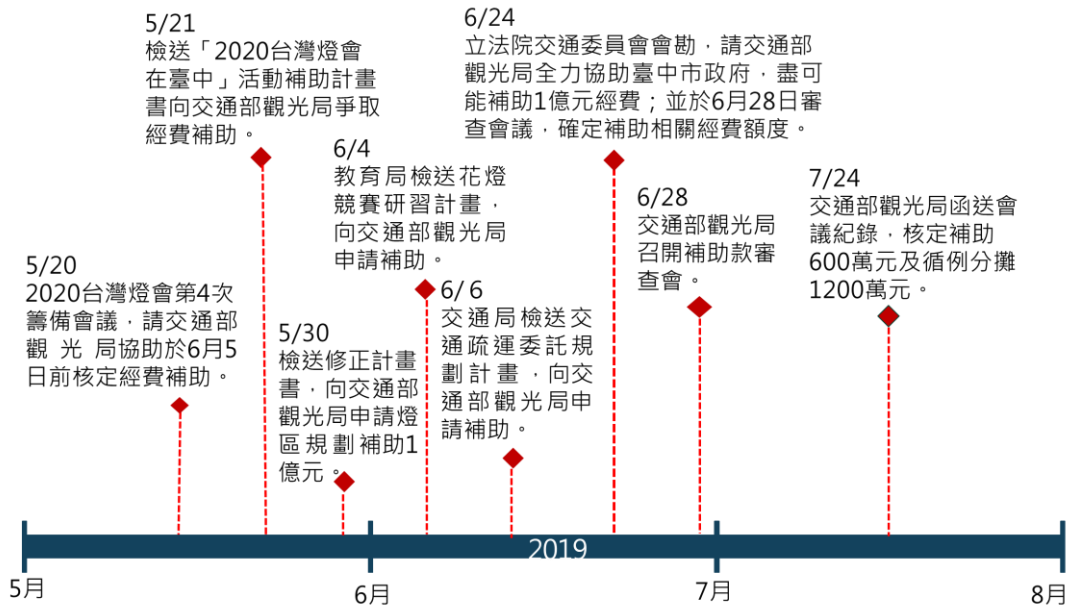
5/21
檢送「2020台灣燈會在臺中」活動補助計畫書向交通部觀光局爭取經費補助。

6/24
立法院交通委員會會勘，請交通部觀光局全力協助臺中市政府，盡可能補助1億元經費；並於6月28日審查會議，確定補助相關經費額度。

6/4
教育局檢送花燈競賽研習計畫，向交通部觀光局申請補助。

6/28
交通部觀光局召開補助款審查會。

7/24
交通部觀光局函送會議紀錄，核定補助600萬元及循例分攤1200萬元。

5/20
2020台灣燈會第4次籌備會議，請交通部觀光局協助於6月5日前核定經費補助。

5/30
檢送修正計畫書，向交通部觀光局申請燈區規劃補助1億元。

6/6
交通局檢送交通疏運委託規劃計畫，向交通部觀光局申請補助。

2019

5月

6月

7月

8月